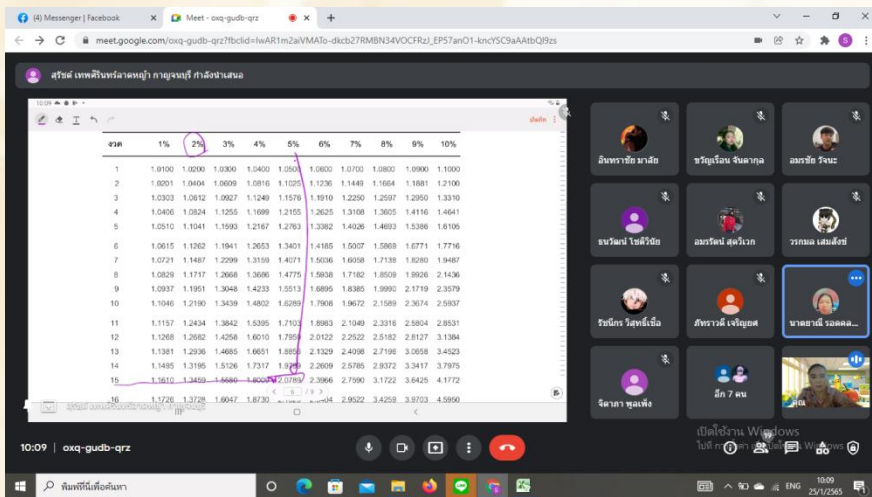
(4) Messenger | Facebook
Meet - oxq-gudb-qrz
meet.google.com/oxq-gudb-qrz?fbclid=IwAR1m2aiVMATo-dkcb27RMBN34VOCFRzJ_EP57anO1-kncYSC9aAAtbQf9zs

สุรีรัตน์ เทพศรีนทร์ลาดหญ้า กาญจนบุรี กำลังนำเสนอ

10:09

บันทึก

| งวด | 1% | 2% | 3% | 4% | 5% | 6% | 7% | 8% | 9% | 10% |
|---|---|---|---|---|---|---|---|---|---|---|
| 1 | 1.0100 | 1.0200 | 1.0300 | 1.0400 | 1.0500 | 1.0600 | 1.0700 | 1.0800 | 1.0900 | 1.1000 |
| 2 | 1.0201 | 1.0404 | 1.0609 | 1.0816 | 1.1025 | 1.1236 | 1.1449 | 1.1664 | 1.1881 | 1.2100 |
| 3 | 1.0303 | 1.0612 | 1.0927 | 1.1249 | 1.1576 | 1.1910 | 1.2250 | 1.2597 | 1.2950 | 1.3310 |
| 4 | 1.0406 | 1.0824 | 1.1255 | 1.1699 | 1.2155 | 1.2625 | 1.3108 | 1.3605 | 1.4116 | 1.4641 |
| 5 | 1.0510 | 1.1041 | 1.1593 | 1.2167 | 1.2763 | 1.3382 | 1.4026 | 1.4693 | 1.5386 | 1.6105 |
| 6 | 1.0615 | 1.1262 | 1.1941 | 1.2653 | 1.3401 | 1.4185 | 1.5007 | 1.5869 | 1.6771 | 1.7716 |
| 7 | 1.0721 | 1.1487 | 1.2299 | 1.3159 | 1.4071 | 1.5036 | 1.6058 | 1.7138 | 1.8280 | 1.9487 |
| 8 | 1.0828 | 1.1717 | 1.2668 | 1.3686 | 1.4775 | 1.5938 | 1.7182 | 1.8509 | 1.9926 | 2.1436 |
| 9 | 1.0937 | 1.1951 | 1.3048 | 1.4233 | 1.5513 | 1.6895 | 1.8385 | 1.9990 | 2.1719 | 2.3579 |
| 10 | 1.1046 | 1.2190 | 1.3439 | 1.4802 | 1.6289 | 1.7908 | 1.9672 | 2.1589 | 2.3674 | 2.5937 |
| 11 | 1.1157 | 1.2434 | 1.3842 | 1.5395 | 1.7103 | 1.8983 | 2.1049 | 2.3316 | 2.5804 | 2.8531 |
| 12 | 1.1268 | 1.2682 | 1.4258 | 1.6010 | 1.7959 | 2.0122 | 2.2522 | 2.5182 | 2.8127 | 3.1384 |
| 13 | 1.1381 | 1.2936 | 1.4685 | 1.6651 | 1.8856 | 2.1329 | 2.4098 | 2.7196 | 3.0658 | 3.4523 |
| 14 | 1.1495 | 1.3195 | 1.5126 | 1.7317 | 1.9799 | 2.2609 | 2.5785 | 2.9372 | 3.3417 | 3.7975 |
| 15 | 1.1610 | 1.3459 | 1.5580 | 1.8009 | 2.0789 | 2.3966 | 2.7590 | 3.1722 | 3.6425 | 4.1772 |
| 16 | 1.1726 | 1.3728 | 1.6047 | 1.8730 | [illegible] | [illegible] | 2.9522 | 3.4259 | 3.9703 | 4.5950 |

6 / 9

อินทราชัย มาลัย
ขวัญเรือน จันดากุล
อมรชัย วิจนะ
ธนวัฒน์ ไชติวิชัย
อมรรัตน์ สุดวิเวก
วรกมล เสมสังข์
รัชนีกร วิสุทธิ์เชื้อ
ภัทรวดี เจริญยศ
นาตยาณี รอดคล...
จิดาภา พูลเพิ่ม
อีก 7 คน

10:09 | oxq-gudb-qrz

เปิดใช้งาน Windows
ไปที่ การตั้งค่า เพื่อเปิดใช้งาน Windows

พิมพ์ที่นี่เพื่อค้นหา
ENG
10:09
25/1/2565